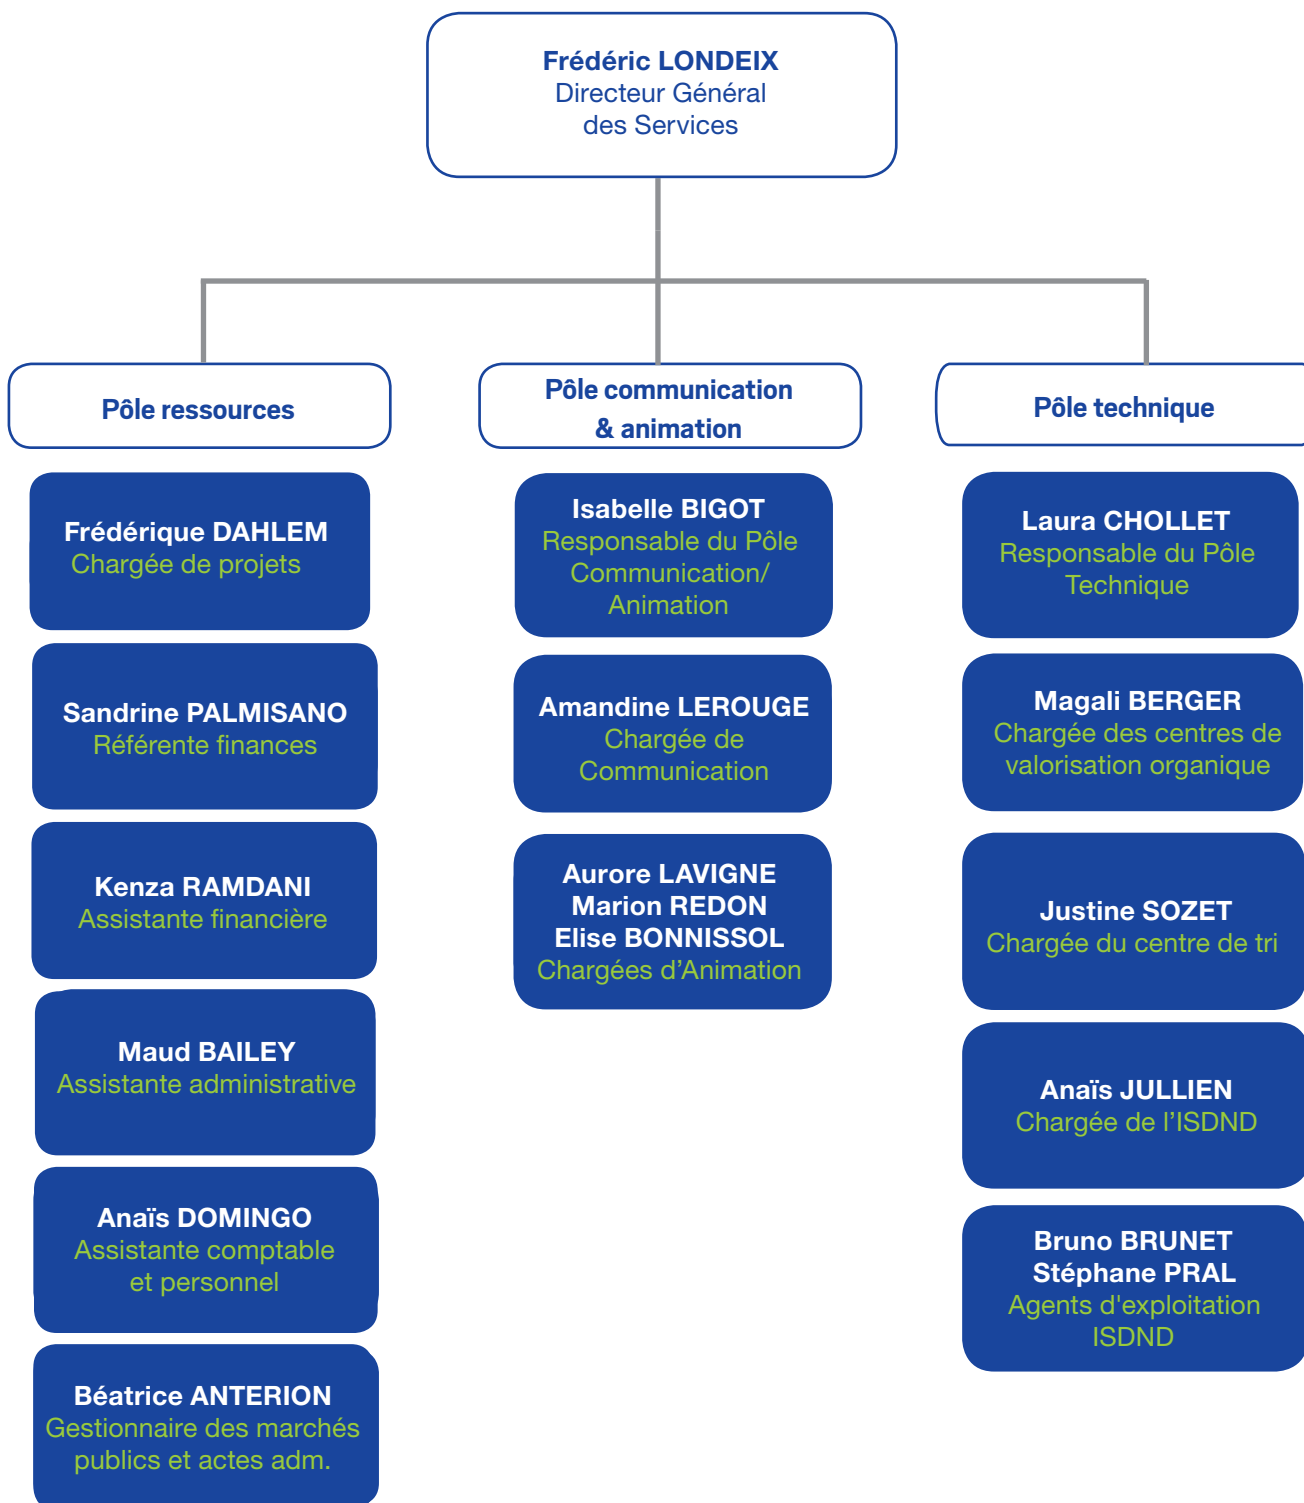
Frédéric LONDEIX
Directeur Général
des Services

Pôle ressources

Frédérique DAHLEM
Chargée de projets

Sandrine PALMISANO
Référente finances

Kenza RAMDANI
Assistante financière

Maud BAILEY
Assistante administrative

Anaïs DOMINGO
Assistante comptable et personnel

Béatrice ANTERION
Gestionnaire des marchés publics et actes adm.

Pôle communication & animation

Isabelle BIGOT
Responsable du Pôle Communication/ Animation

Amandine LEROUGE
Chargée de Communication

Aurore LAVIGNE
Marion REDON
Elise BONNISSOL
Chargées d'Animation

Pôle technique

Laura CHOLLET
Responsable du Pôle Technique

Magali BERGER
Chargée des centres de valorisation organique

Justine SOZET
Chargée du centre de tri

Anaïs JULLIEN
Chargée de l'ISDND

Bruno BRUNET
Stéphane PRAL
Agents d'exploitation ISDND